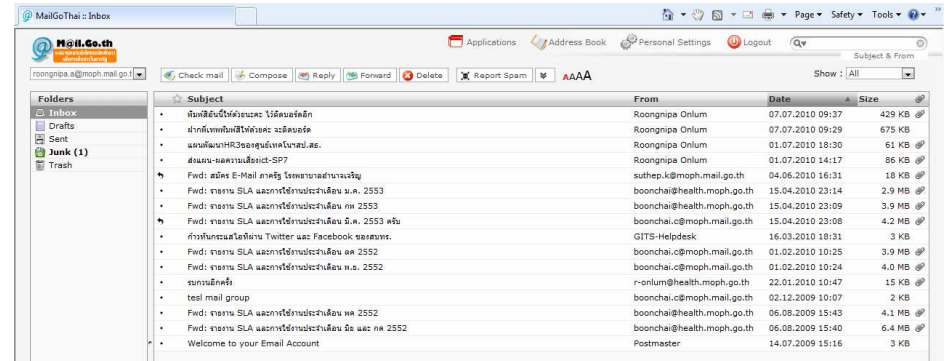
MailGoThai :: Inbox

Page ▾ Safety ▾ Tools ▾

Mail.Go.th

Applications | Address Book | Personal Settings | Logout

Subject & From

roongnipa.a@moph.mail.go.th

Check mail | Compose | Reply | Forward | Delete | Report Spam | AAAA

Show : All

Folders
Inbox
Drafts
Sent
Junk (1)
Trash

| Subject | From | Date | Size |
|---|---|---|---|
| พิมพ์อันนี้ให้ด้วยนะคะ ไว้ติดบอร์ดอีก | Roongnipa Onlum | 07.07.2010 09:37 | 429 KB |
| ฝากพี่เพทพิมพ์ให้ด้วยค่ะ จะติดบอร์ด | Roongnipa Onlum | 07.07.2010 09:29 | 675 KB |
| แผนพัฒนาHR3ของศูนย์เทคโนฯสป.สธ. | Roongnipa Onlum | 01.07.2010 18:30 | 61 KB |
| ส่งแผน-ผลความเสี่ยงict-SP7 | Roongnipa Onlum | 01.07.2010 14:17 | 86 KB |
| Fwd: สมัคร E-Mail ภาครัฐ โรงพยาบาลอำนาจเจริญ | suthep.k@moph.mail.go.th | 04.06.2010 16:31 | 18 KB |
| Fwd: รายงาน SLA และการใช้งานประจำเดือน ม.ค. 2553 | boonchai@health.moph.go.th | 15.04.2010 23:14 | 2.9 MB |
| Fwd: รายงาน SLA และการใช้งานประจำเดือน กพ 2553 | boonchai@health.moph.go.th | 15.04.2010 23:09 | 3.9 MB |
| Fwd: รายงาน SLA และการใช้งานประจำเดือน มี.ค. 2553 ครับ | boonchai.c@moph.mail.go.th | 15.04.2010 23:08 | 4.2 MB |
| ก้าวทันกระแสไอทีผ่าน Twitter และ Facebook ของสทร. | GITS-Helpdesk | 16.03.2010 18:31 | 3 KB |
| Fwd: รายงาน SLA และการใช้งานประจำเดือน ตค 2552 | boonchai@health.moph.go.th | 01.02.2010 10:25 | 3.9 MB |
| Fwd: รายงาน SLA และการใช้งานประจำเดือน พ.ย. 2552 | boonchai.c@moph.mail.go.th | 01.02.2010 10:24 | 4.0 MB |
| รบกวนอีกครั้ง | r-onlum@health.moph.go.th | 22.01.2010 10:47 | 15 KB |
| tesl mail group | boonchai.c@moph.mail.go.th | 02.12.2009 10:07 | 2 KB |
| Fwd: รายงาน SLA และการใช้งานประจำเดือน พค 2552 | boonchai@health.moph.go.th | 06.08.2009 15:43 | 4.1 MB |
| Fwd: รายงาน SLA และการใช้งานประจำเดือน มิย และ กค 2552 | boonchai@health.moph.go.th | 06.08.2009 15:40 | 6.4 MB |
| Welcome to your Email Account | Postmaster | 14.07.2009 15:16 | 3 KB |